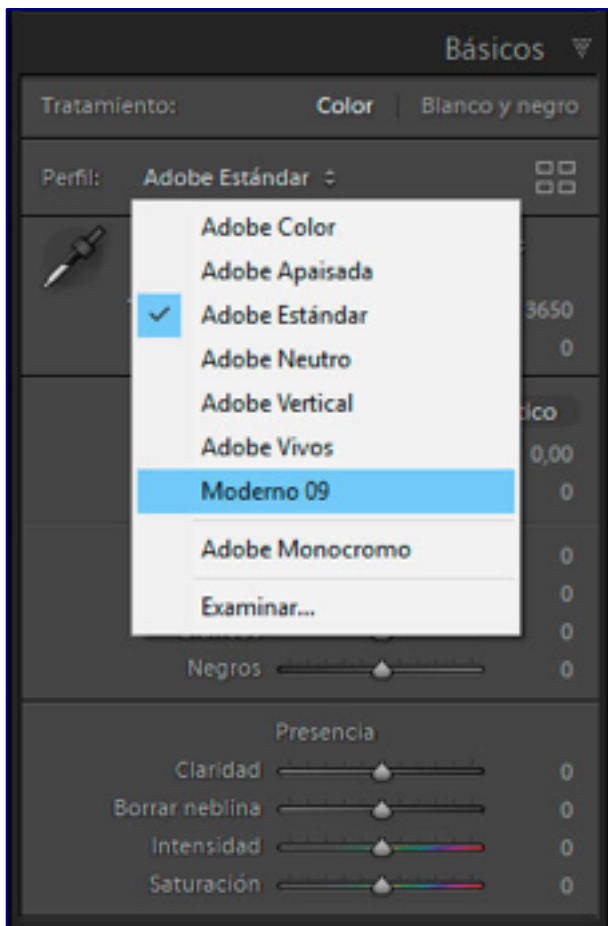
Básicos

Tratamiento: Color | Blanco y negro

Perfil: Adobe Estándar

Adobe Color
Adobe Apaisada
Adobe Estándar
Adobe Neutro
Adobe Vertical
Adobe Vivos
Moderno 09
Adobe Monocromo
Examinar...

3650
0
tico
0,00
0
0
0
0
Negros 0

Presencia
Claridad 0
Borrar neblina 0
Intensidad 0
Saturación 0